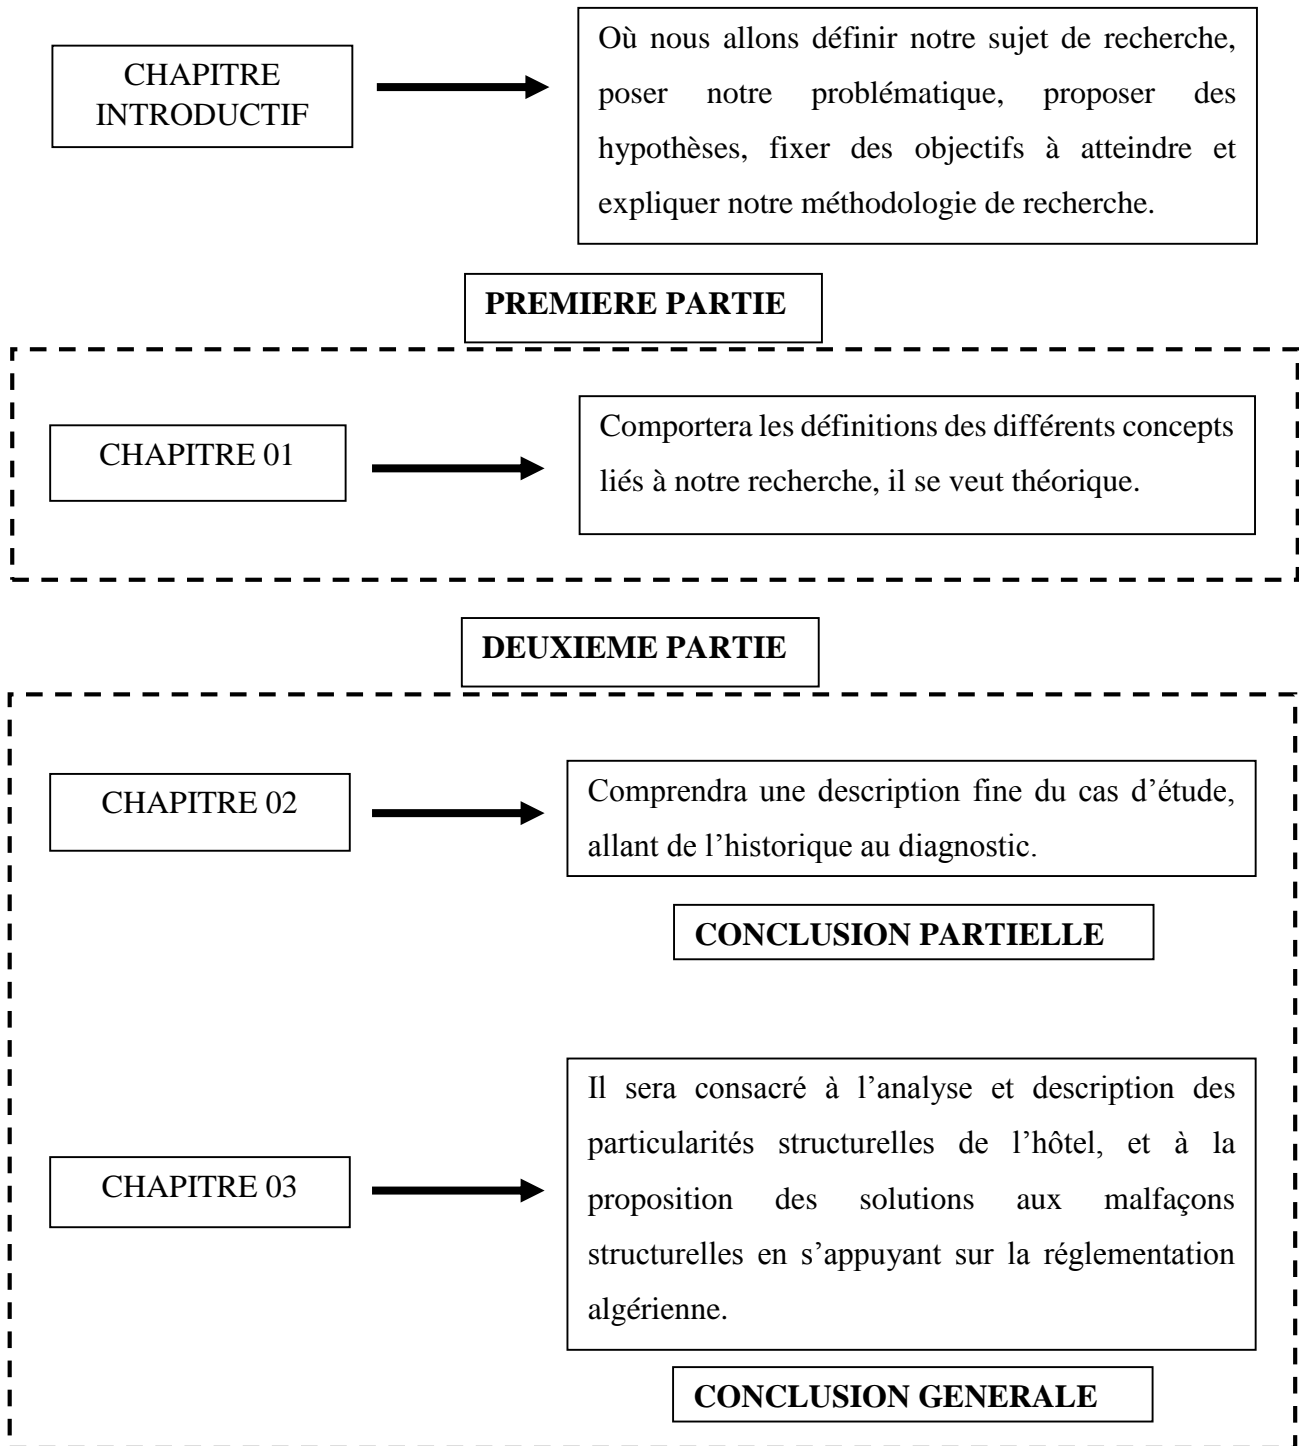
CHAPITRE INTRODUCTIF

Où nous allons définir notre sujet de recherche, poser notre problématique, proposer des hypothèses, fixer des objectifs à atteindre et expliquer notre méthodologie de recherche.

PREMIERE PARTIE

CHAPITRE 01

Comportera les définitions des différents concepts liés à notre recherche, il se veut théorique.

DEUXIEME PARTIE

CHAPITRE 02

Comprendra une description fine du cas d'étude, allant de l'historique au diagnostic.

CONCLUSION PARTIELLE

CHAPITRE 03

Il sera consacré à l'analyse et description des particularités structurelles de l'hôtel, et à la proposition des solutions aux malfaçons structurelles en s'appuyant sur la réglementation algérienne.

CONCLUSION GENERALE